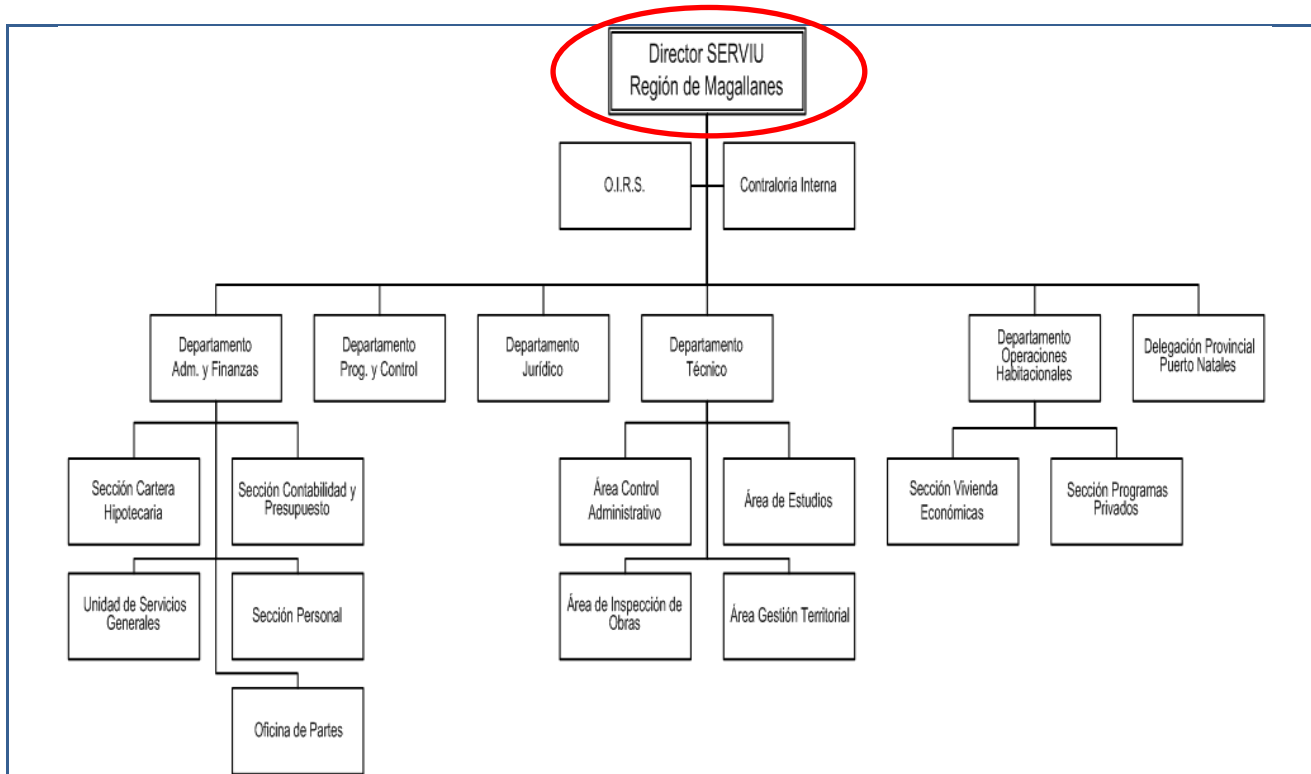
Director SERVIU
Región de Magallanes

O.I.R.S.

Contraloría Interna

Departamento Adm. y Finanzas

Departamento Prog. y Control

Departamento Jurídico

Departamento Técnico

Departamento Operaciones Habitacionales

Delegación Provincial Puerto Natales

Sección Cartera Hipotecaria

Sección Contabilidad y Presupuesto

Unidad de Servicios Generales

Sección Personal

Oficina de Partes

Área Control Administrativo

Área de Estudios

Área de Inspección de Obras

Área Gestión Territorial

Sección Vivienda Económicas

Sección Programas Privados